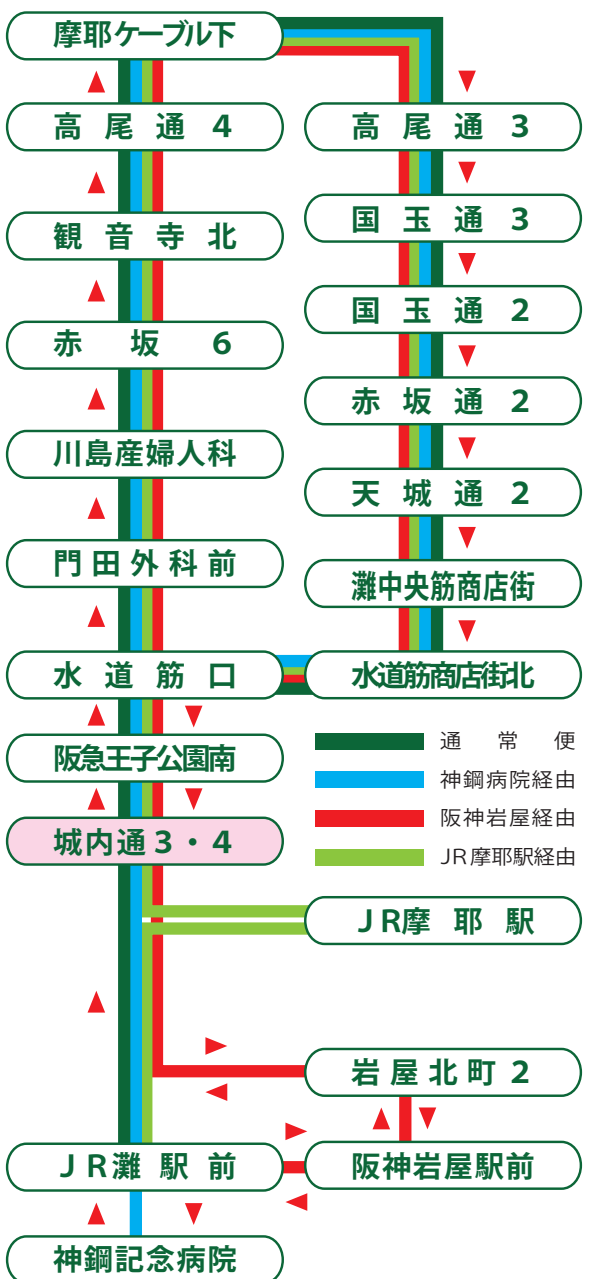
摩耶ケーブル下

高尾通4

高尾通3

観音寺北

国玉通3

赤坂6

国玉通2

川島産婦人科

赤坂通2

門田外科前

天城通2

灘中央筋商店街

水道筋口

水道筋商店街北

阪急王子公園南

城内通3・4

通常便
神鋼病院経由
阪神岩屋経由
JR摩耶駅経由

JR摩耶駅

岩屋北町2

JR灘駅前

阪神岩屋駅前

神鋼記念病院